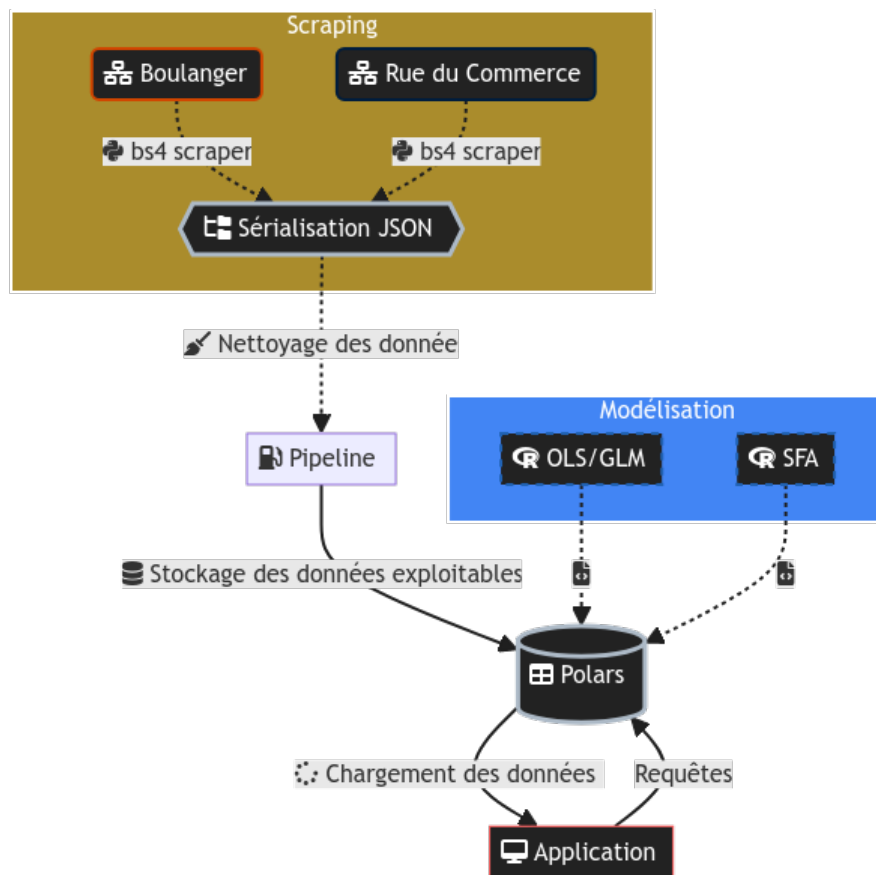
Scraping

Boulanger

Rue du Commerce

bs4 scraper

bs4 scraper

Sérialisation JSON

Nettoyage des donnée

Pipeline

Modélisation

OLS/GLM

SFA

Stockage des données exploitables

Polars

Chargement des données

Requêtes

Application